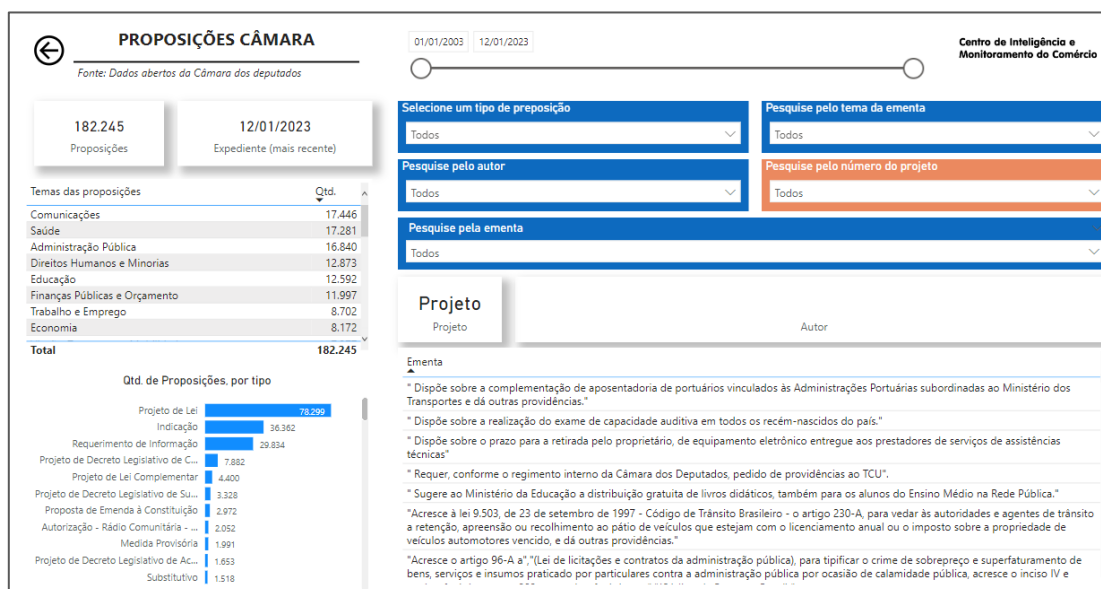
PROPOSIÇÕES CÂMARA

Fonte: Dados abertos da Câmara dos deputados

01/01/2003 12/01/2023

Centro de Inteligência e Monitoramento do Comércio

182.245
Proposições

12/01/2023
Expediente (mais recente)

Selecione um tipo de preposição
Todos

Pesquise pelo tema da ementa
Todos

Pesquise pelo autor
Todos

Pesquise pelo número do projeto
Todos

Pesquise pela ementa
Todos

| Temas das proposições | Qtd. |
|---|---|
| Comunicações | 17.446 |
| Saúde | 17.281 |
| Administração Pública | 16.840 |
| Direitos Humanos e Minorias | 12.873 |
| Educação | 12.592 |
| Finanças Públicas e Orçamento | 11.997 |
| Trabalho e Emprego | 8.702 |
| Economia | 8.172 |
| Total | 182.245 |

Projeto
Projeto

Autor

Qtd. de Proposições, por tipo

| Tipo | Qtd. |
|---|---|
| Projeto de Lei | 78.299 |
| Indicação | 36.362 |
| Requerimento de Informação | 29.834 |
| Projeto de Decreto Legislativo de C... | 7.882 |
| Projeto de Lei Complementar | 4.400 |
| Projeto de Decreto Legislativo de Su... | 3.328 |
| Proposta de Emenda à Constituição | 2.972 |
| Autorização - Rádio Comunitária - ... | 2.052 |
| Medida Provisória | 1.991 |
| Projeto de Decreto Legislativo de Ac... | 1.653 |
| Substitutivo | 1.518 |

Ementa

" Dispõe sobre a complementação de aposentadoria de portuários vinculados às Administrações Portuárias subordinadas ao Ministério dos Transportes e dá outras providências."

" Dispõe sobre a realização do exame de capacidade auditiva em todos os recém-nascidos do país."

" Dispõe sobre o prazo para a retirada pelo proprietário, de equipamento eletrônico entregue aos prestadores de serviços de assistências técnicas"

" Requer, conforme o regimento interno da Câmara dos Deputados, pedido de providências ao TCU".

" Sugere ao Ministério da Educação a distribuição gratuita de livros didáticos, também para os alunos do Ensino Médio na Rede Pública."

"Acresce à lei 9.503, de 23 de setembro de 1997 - Código de Trânsito Brasileiro - o artigo 230-A, para vedar às autoridades e agentes de trânsito a retenção, apreensão ou recolhimento ao pátio de veículos que estejam com o licenciamento anual ou o imposto sobre a propriedade de veículos automotores vencido, e dá outras providências."

"Acresce o artigo 96-A a","(Lei de licitações e contratos da administração pública), para tipificar o crime de sobrepreço e superfaturamento de bens, serviços e insumos praticado por particulares contra a administração pública por ocasião de calamidade pública, acresce o inciso IV e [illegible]